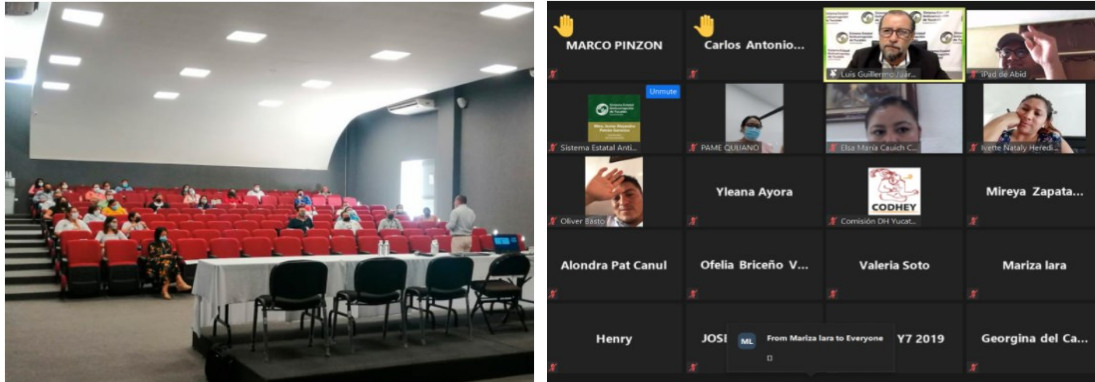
MARCO PINZON

Carlos Antonio...

Luis Guillermo Juar...

iPad de Abid

Unmute

Sistema Estatal Anti...

PAME QUIJANO

Elsa María Cauich C...

Ivette Nataly Heredi...

Oliver Basto

Yleana Ayora

CODHEY

Comisión DH Yucat...

Mireya Zapata...

Alondra Pat Canul

Ofelia Briceño V...

Valeria Soto

Mariza lara

Henry

JOSI

ML From Mariza lara to Everyone

D

Y7 2019

Georgina del Ca...